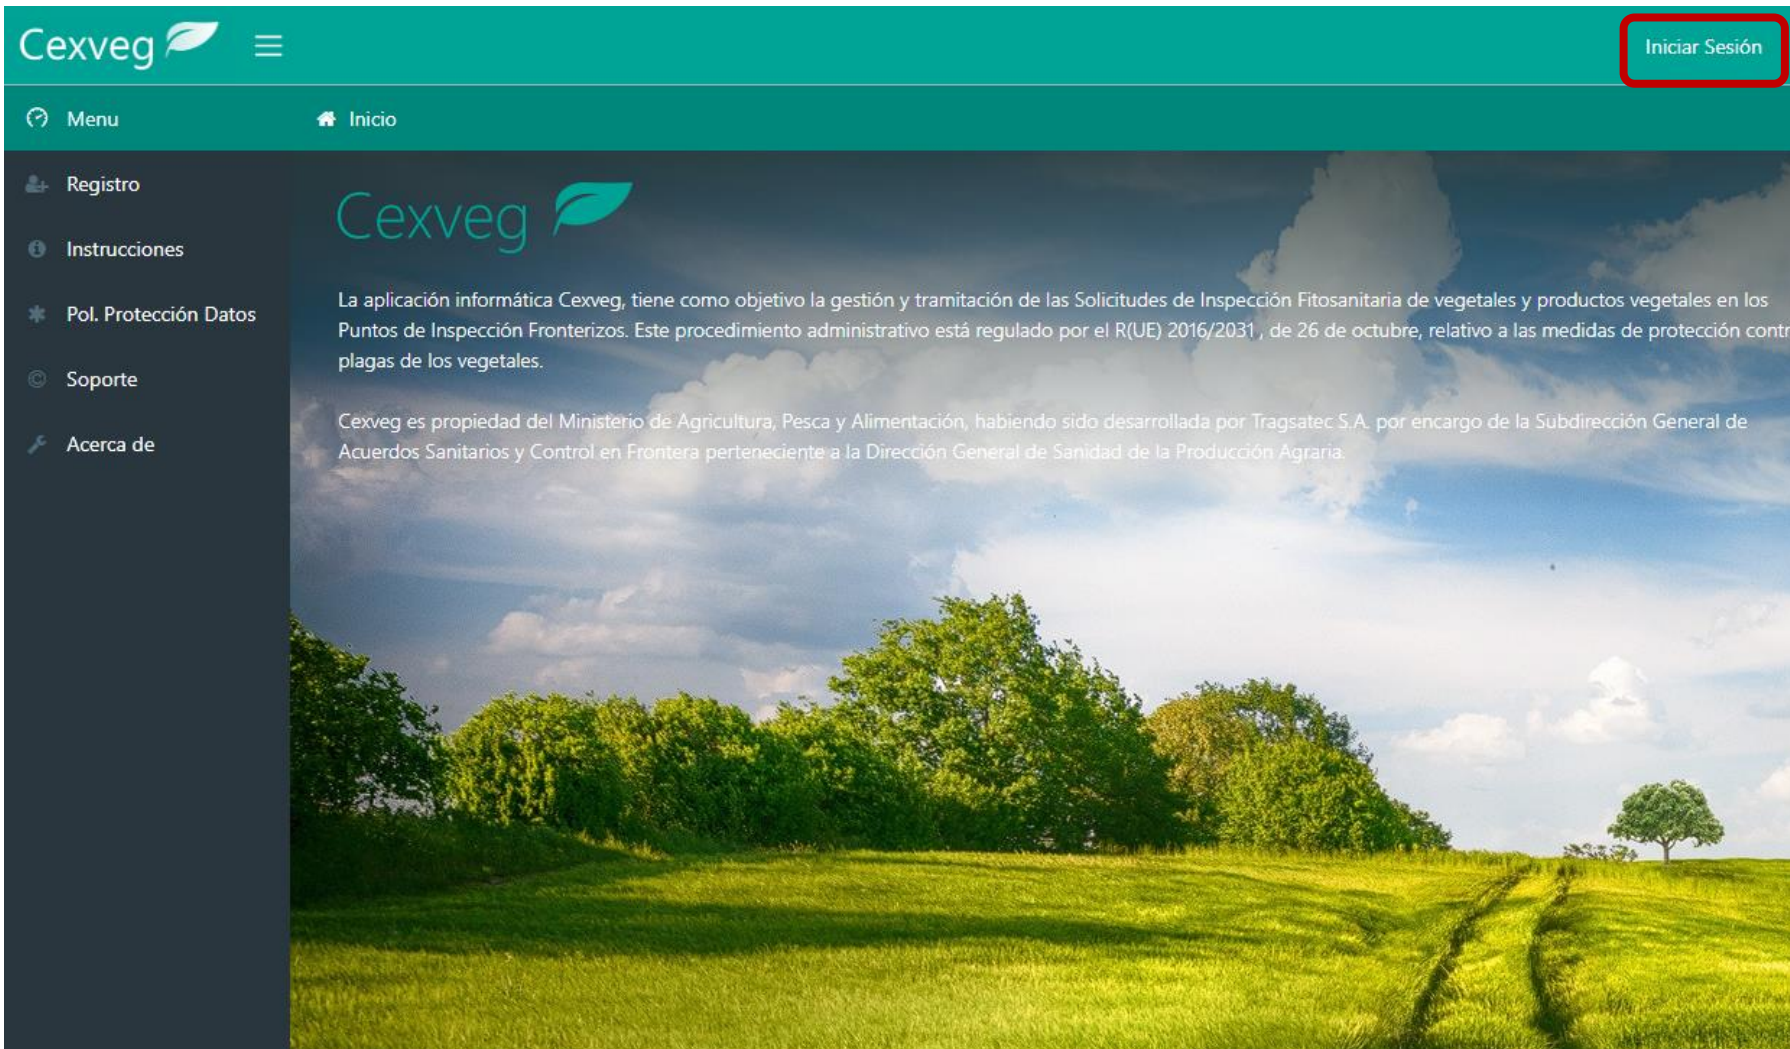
Cexveg

Iniciar Sesión

Menu

Inicio

Registro

Instrucciones

Pol. Protección Datos

Soporte

Acerca de

Cexveg

La aplicación informática Cexveg, tiene como objetivo la gestión y tramitación de las Solicitudes de Inspección Fitosanitaria de vegetales y productos vegetales en los Puntos de Inspección Fronterizos. Este procedimiento administrativo está regulado por el R(UE) 2016/2031 , de 26 de octubre, relativo a las medidas de protección contr plagas de los vegetales.

Cexveg es propiedad del Ministerio de Agricultura, Pesca y Alimentación, habiendo sido desarrollada por Tragsatec S.A. por encargo de la Subdirección General de Acuerdos Sanitarios y Control en Frontera perteneciente a la Dirección General de Sanidad de la Producción Agraria.